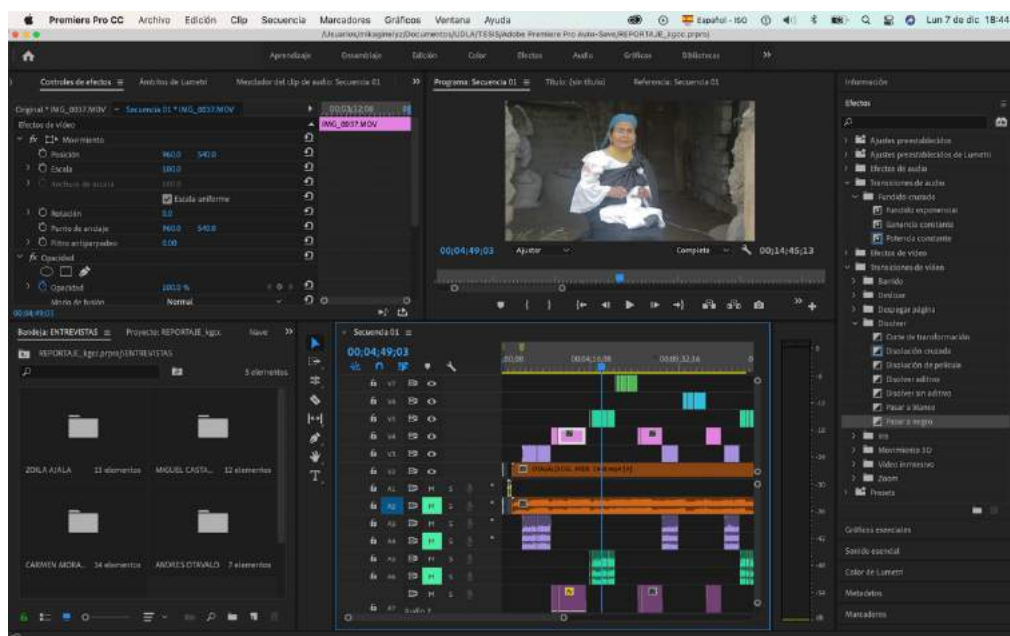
Premiere Pro CC Archivo Edición Clip Secuencia Marcadores Gráficos Ventana Ayuda Español - ISO Lun 7 de dic 18:44

/Usuarios/mikaginetyz/Documentos/UDLA/TESIS/Adobe Premiere Pro Auto-Save/REPORTAJE_kgcc.prproj

Aprendizaje Ensamblaje Edición Color Efectos Audio Gráficos Bibliotecas »

Controles de efectos ≡ Ámbitos de Lumetri Mezclador del clip de audio: Secuencia 01 »

Original * IMG_0037.MOV ∨ Secuencia 01 * IMG_0037.MOV 00;03;12;06

IMG_0037.MOV

Efectos de vídeo

fx Movimiento

Posición 960.0 540.0

Escala 100.0

Anchura de escala 100.0

Escala uniforme

Rotación 0.0

Punto de anclaje 960.0 540.0

Filtro antiparpadeo 0.00

fx Opacidad

Opacidad 100.0 %

Modo de fusión Normal

00;04;49;03

Programa: Secuencia 01 ≡ Título: (sin título) Referencia: Secuencia 01

00;04;49;03 Ajustar Completa 00;14;45;13

Información

Efectos

Ajustes preestablecidos

Ajustes preestablecidos de Lumetri

Efectos de audio

Transiciones de audio

Fundido cruzado

Fundido exponencial

Ganancia constante

Potencia constante

Efectos de vídeo

Transiciones de vídeo

Barrido

Deslizar

Desplegar página

Disolver

Corte de transformación

Disolución cruzada

Disolución de película

Disolver aditivo

Disolver sin aditivo

Pasar a blanco

Pasar a negro

Iris

Movimiento 3D

Vídeo inmersivo

Zoom

Presets

Gráficos esenciales

Sonido esencial

Color de Lumetri

Metadatos

Marcadores

Bandeja: ENTREVISTAS ≡ Proyecto: REPORTAJE_kgcc Nave »

REPORTAJE_kgcc.prproj\ENTREVISTAS

5 elementos

ZOILA AJALA 13 elementos

MIGUEL CASTA... 12 elementos

CARMEN MORA... 14 elementos

ANDRES OTAVALO 7 elementos

Secuencia 01 ≡

00;04;49;03

;00;00 00;04;16;08 00;08;32;16

V7 V6 V5 V4 V3 V2 V1 A1 A2 A3 A4 A5 A6 A7

ZOILA AJALA.MOV [V]

Audio 7